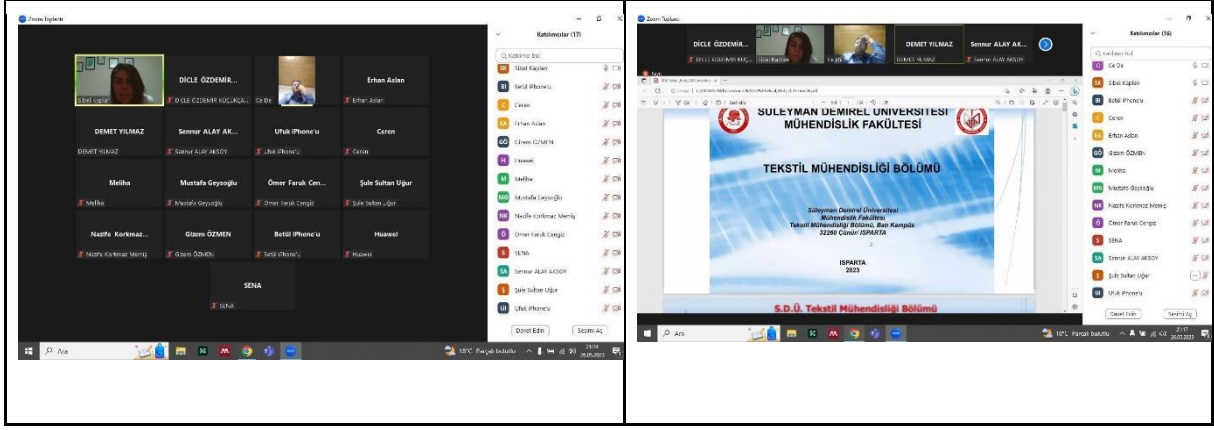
Zoom Toplantı

Katılımcılar (17)

Sibel Kaplan
DİCLE ÖZDEMİR...
DİCLE ÖZDEMİR KÜÇÜKÇA...
Ce De
Erhan Aslan
Erhan Aslan

DEMET YILMAZ
DEMET YILMAZ
Senmur ALAY AK...
Senmur ALAY AKSOY
Ufuk iPhone'u
Ufuk iPhone'u
Ceren
Ceren

Meliha
Meliha
Mustafa Geysoğlu
Mustafa Geysoğlu
Ömer Faruk Cen...
Ömer Faruk Cengiz
Şule Sultan Uğur
Şule Sultan Uğur

Nazife Korkmaz...
Nazife Korkmaz Memiş
Gizem ÖZMEN
Gizem ÖZMEN
Betül iPhone'u
Betül iPhone'u
Huawei
Huawei

SENA
SENA

Sibel Kaplan
Betül iPhone'u
Ceren
Erhan Aslan
Gizem ÖZMEN
Huawei
Meliha
Mustafa Geysoğlu
Nazife Korkmaz Memiş
Ömer Faruk Cengiz
SENA
Senmur ALAY AKSOY
Şule Sultan Uğur
Ufuk iPhone'u

Davet Edin
Sesimi Aç

Ara
18°C Parçalı bulutlu
23:14
26.05.2023

Zoom Toplantı

DİCLE ÖZDEMİR...
DİCLE ÖZDEMİR KÜÇ...
Sibel Kaplan
Ce De
DEMET YILMAZ
DEMET YILMAZ
Senmur ALAY AK...
Senmur ALAY AKSOY

Katılımcılar (16)

SÜLEYMAN DEMİREL ÜNİVERSİTESİ
MÜHENDİSLİK FAKÜLTESİ

TEKSTİL MÜHENDİSLİĞİ BÖLÜMÜ

Süleyman Demirel Üniversitesi
Mühendislik Fakültesi
Tekstil Mühendisliği Bölümü, Batı Kampüs
32260 Çünür/ ISPARTA

ISPARTA
2023

S.D.Ü. Tekstil Mühendisliği Bölümü

Ce De
Sibel Kaplan
Betül iPhone'u
Ceren
Erhan Aslan
Gizem ÖZMEN
Meliha
Mustafa Geysoğlu
Nazife Korkmaz Memiş
Ömer Faruk Cengiz
SENA
Senmur ALAY AKSOY
Şule Sultan Uğur
Ufuk iPhone'u

Davet Edin
Sesimi Aç

Ara
18°C Parçalı bulutlu
23:17
26.05.2023